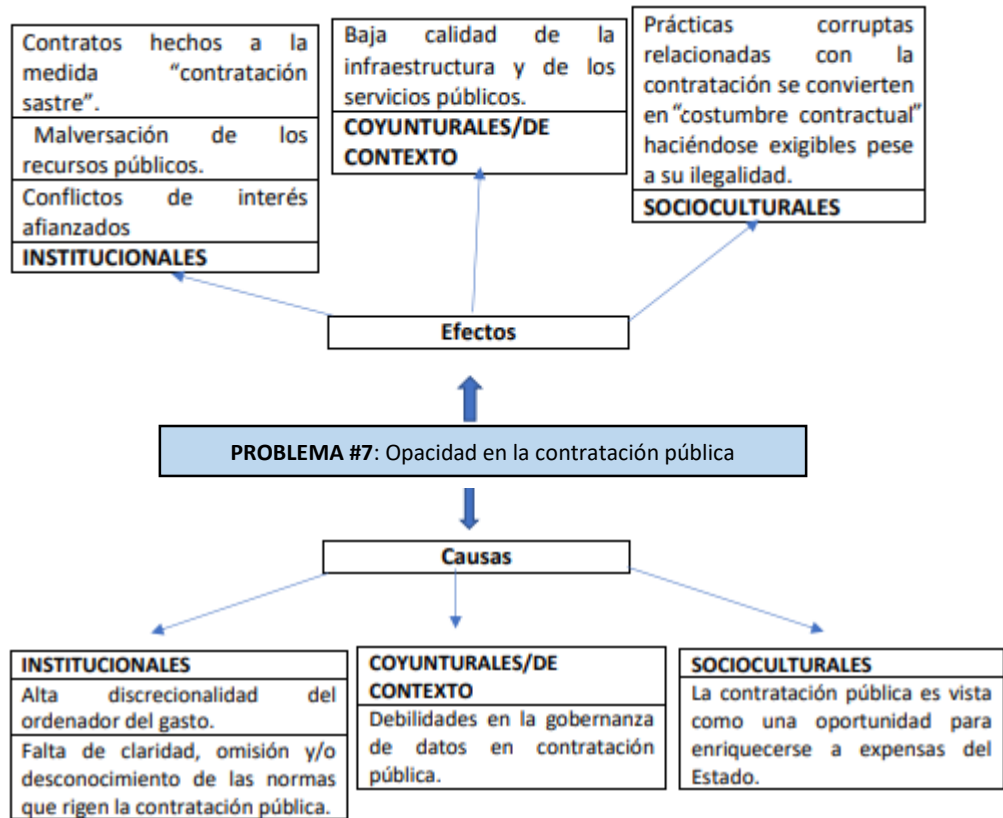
Contratos hechos a la medida "contratación sastre".

Malversación de los recursos públicos.

Conflictos de interés afianzados

**INSTITUCIONALES**

Baja calidad de la infraestructura y de los servicios públicos.

**COYUNTURALES/DE CONTEXTO**

Prácticas corruptas relacionadas con la contratación se convierten en "costumbre contractual" haciéndose exigibles pese a su ilegalidad.

**SOCIOCULTURALES**

**Efectos**

**PROBLEMA #7**: Opacidad en la contratación pública

**Causas**

**INSTITUCIONALES**

Alta discrecionalidad del ordenador del gasto.

Falta de claridad, omisión y/o desconocimiento de las normas que rigen la contratación pública.

**COYUNTURALES/DE CONTEXTO**

Debilidades en la gobernanza de datos en contratación pública.

**SOCIOCULTURALES**

La contratación pública es vista como una oportunidad para enriquecerse a expensas del Estado.